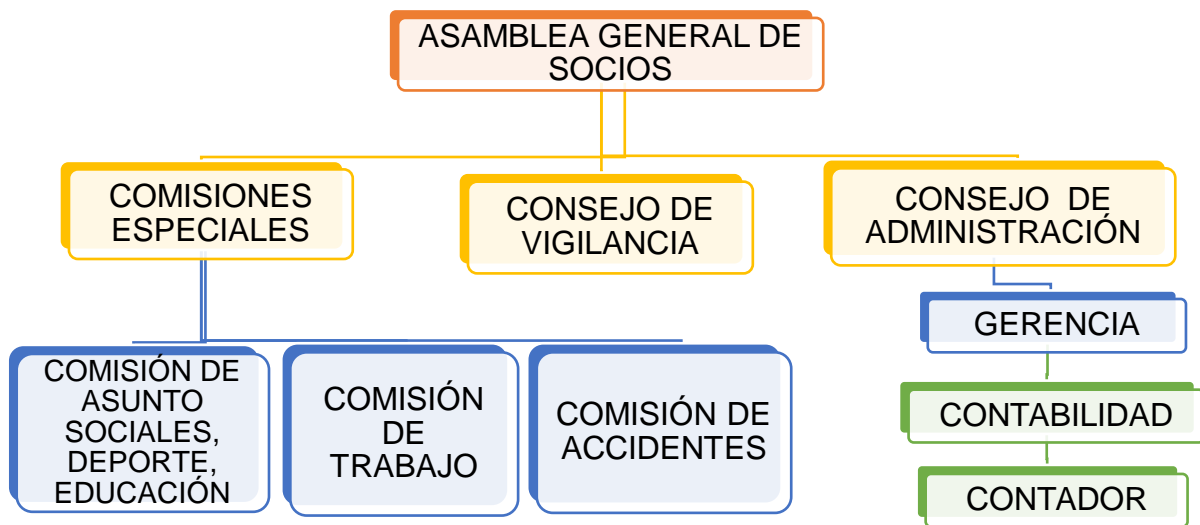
ASAMBLEA GENERAL DE SOCIOS

COMISIONES ESPECIALES

CONSEJO DE VIGILANCIA

CONSEJO DE ADMINISTRACIÓN

COMISIÓN DE ASUNTO SOCIALES, DEPORTE, EDUCACIÓN

COMISIÓN DE TRABAJO

COMISIÓN DE ACCIDENTES

GERENCIA

CONTABILIDAD

CONTADOR